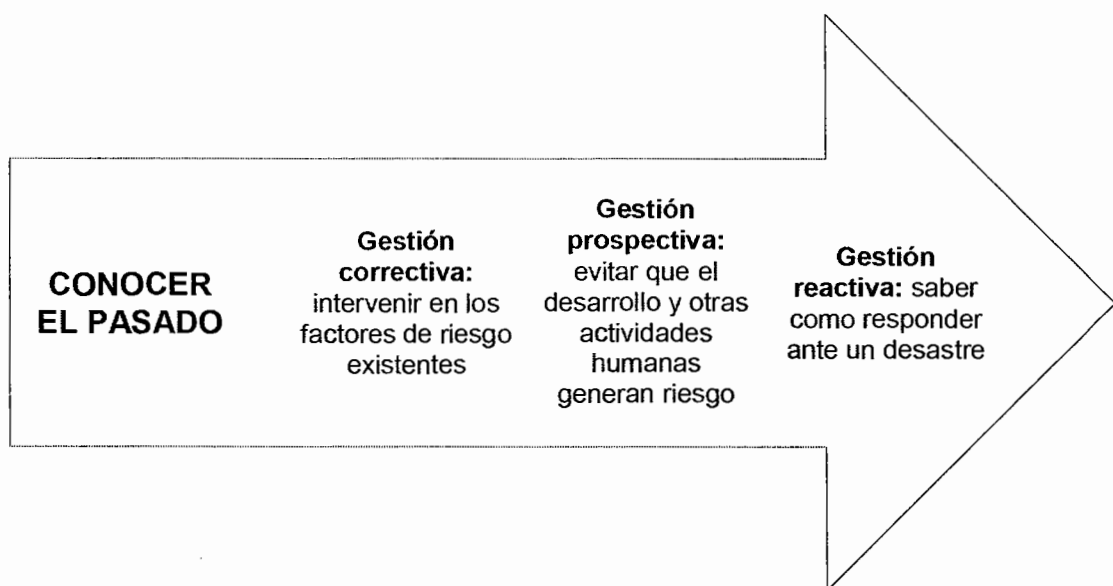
CONOCER EL PASADO

Gestión correctiva: intervenir en los factores de riesgo existentes

Gestión prospectiva: evitar que el desarrollo y otras actividades humanas generan riesgo

Gestión reactiva: saber como responder ante un desastre